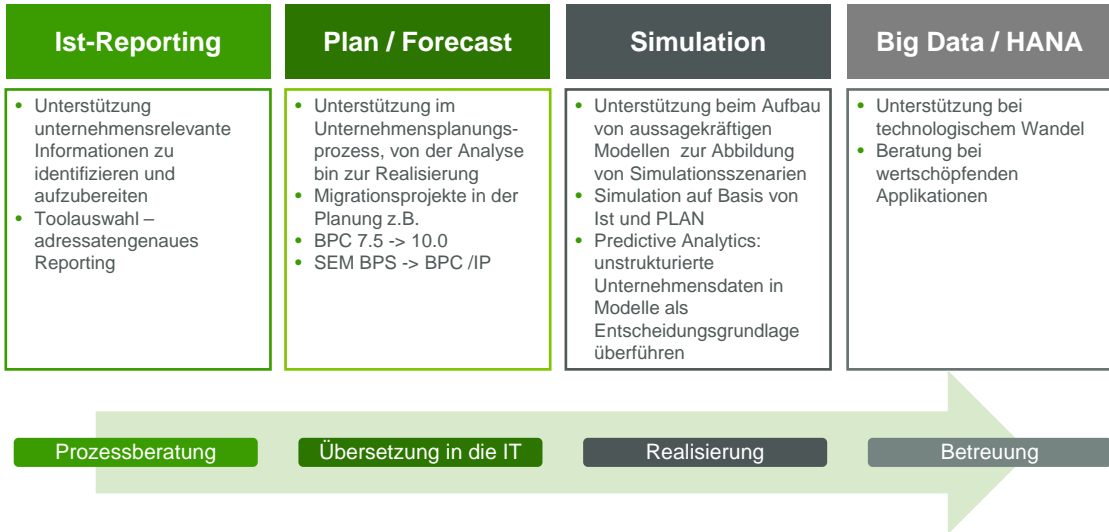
Ist-Reporting

- Unterstützung unternehmensrelevante Informationen zu identifizieren und aufzubereiten
- Toolauswahl – adressatengenaues Reporting

Plan / Forecast

- Unterstützung im Unternehmensplanungsprozess, von der Analyse bin zur Realisierung
- Migrationsprojekte in der Planung z.B.
- BPC 7.5 -> 10.0
- SEM BPS -> BPC /IP

Simulation

- Unterstützung beim Aufbau von aussagekräftigen Modellen zur Abbildung von Simulationsszenarien
- Simulation auf Basis von Ist und PLAN
- Predictive Analytics: unstrukturierte Unternehmensdaten in Modelle als Entscheidungsgrundlage überführen

Big Data / HANA

- Unterstützung bei technologischem Wandel
- Beratung bei wertschöpfenden Applikationen

Prozessberatung

Übersetzung in die IT

Realisierung

Betreuung